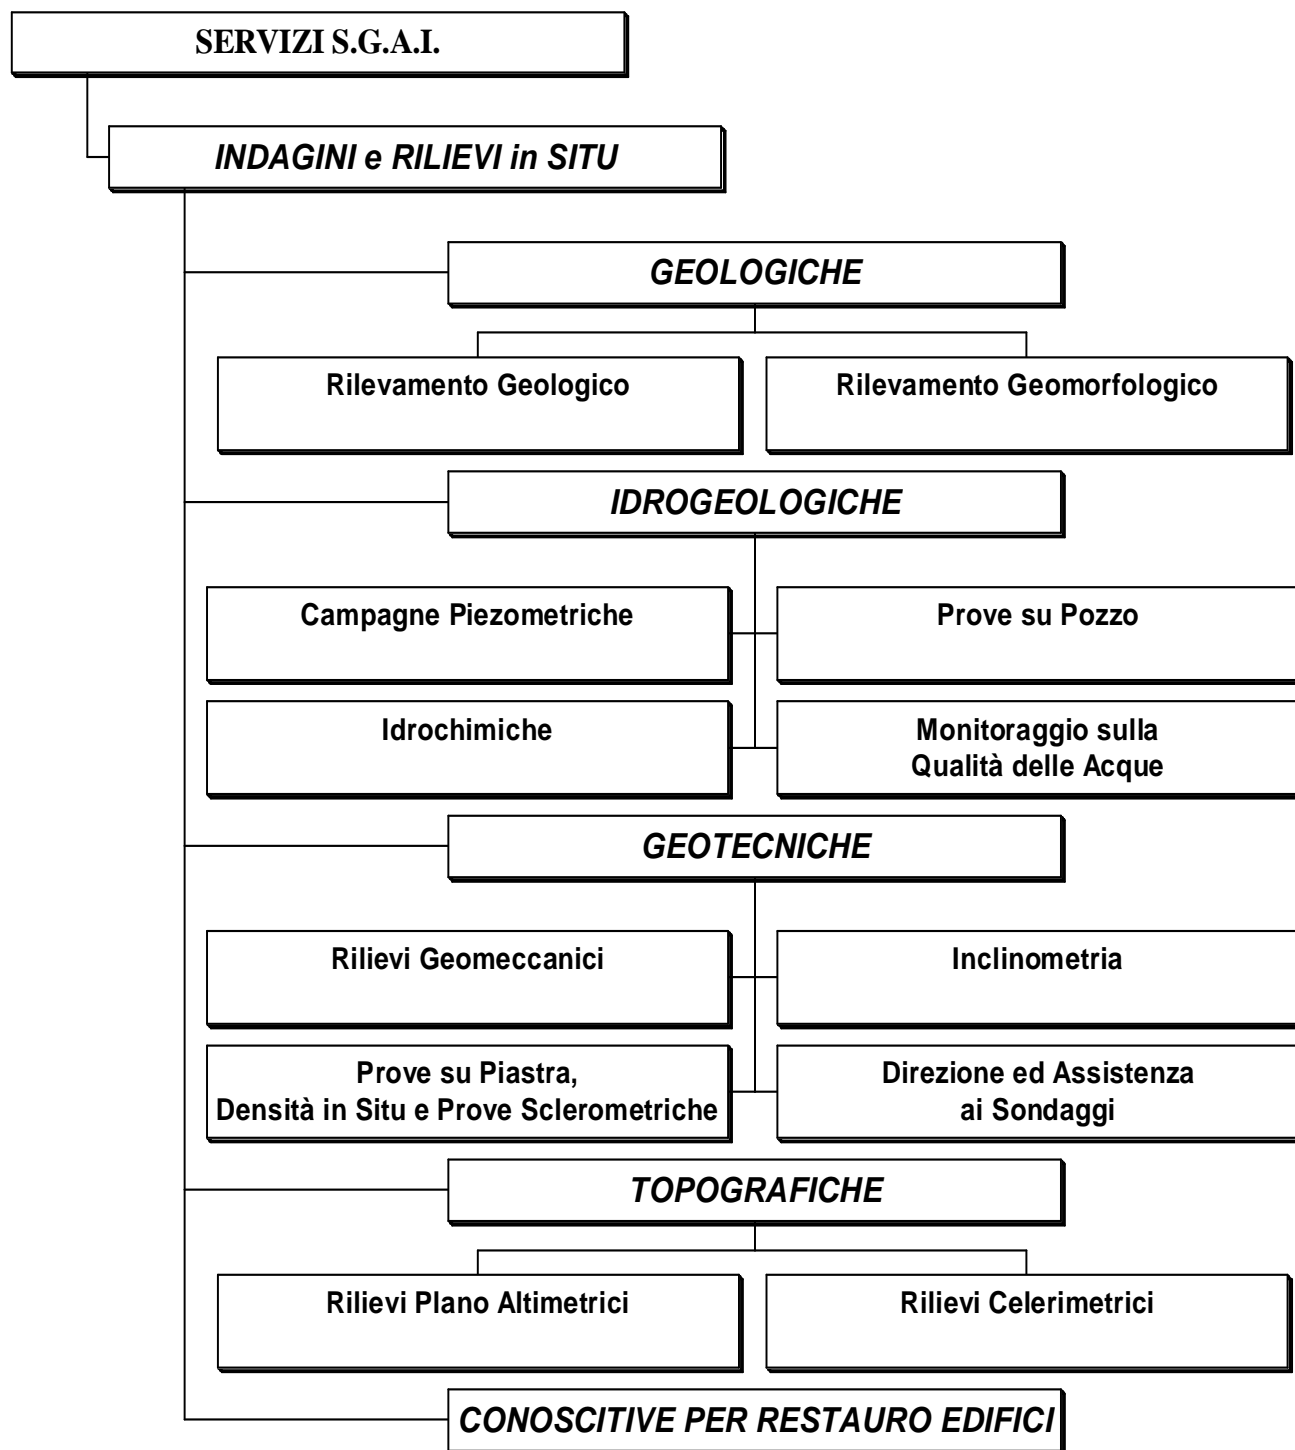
SERVIZI S.G.A.I.

INDAGINI e RILIEVI in SITU

GEOLOGICHE

Rilevamento Geologico

Rilevamento Geomorfologico

IDROGEOLOGICHE

Campagne Piezometriche

Prove su Pozzo

Idrochimiche

Monitoraggio sulla Qualità delle Acque

GEOTECNICHE

Rilievi Geomeccanici

Inclinometria

Prove su Piastra, Densità in Situ e Prove Sclerometriche

Direzione ed Assistenza ai Sondaggi

TOPOGRAFICHE

Rilievi Plano Altimetrici

Rilievi Celerimetrici

CONOSCITIVE PER RESTAURO EDIFICI